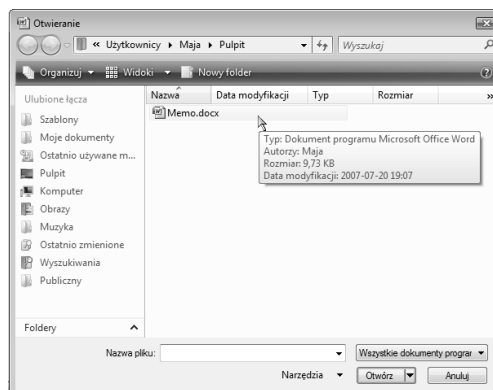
Otwieranie

« Użytkownicy ▸ Maja ▸ Pulpit

Wyszukaj

Organizuj ▾ Widoki ▾ Nowy folder

Ulubione łącza

Szablony

Moje dokumenty

Ostatnio używane m...

Pulpit

Komputer

Obrazy

Muzyka

Ostatnio zmienione

Wyszukiwania

Publiczny

Foldery

| Nazwa | Data modyfikacji | Typ | Rozmiar |
|---|---|---|---|
| Memo.docx | | | |

Typ: Dokument programu Microsoft Office Word
Autorzy: Maja
Rozmiar: 9,73 KB
Data modyfikacji: 2007-07-20 19:07

Nazwa pliku:

Wszystkie dokumenty prograr

Narzędzia

Otwórz

Anuluj